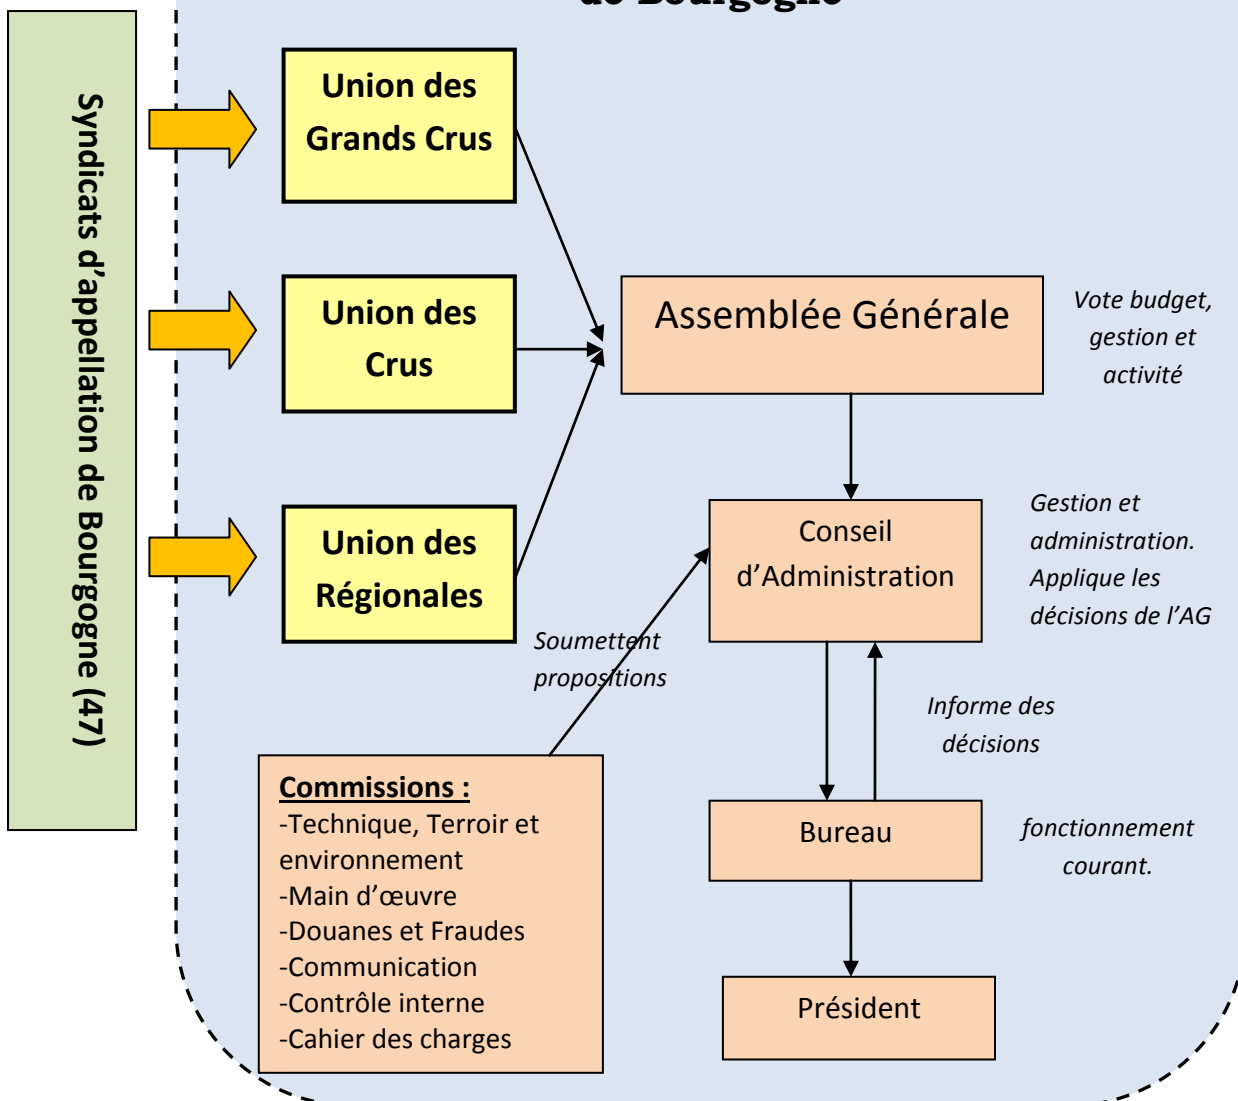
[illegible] de Bourgogne

Syndicats d'appellation de Bourgogne (47)

Union des Grands Crus

Union des Crus

Union des Régionales

Assemblée Générale

Vote budget, gestion et activité

Conseil d'Administration

Gestion et administration. Applique les décisions de l'AG

Soumettent propositions

Informe des décisions

Bureau

fonctionnement courant.

Président

**Commissions :**
-Technique, Terroir et environnement
-Main d'œuvre
-Douanes et Fraudes
-Communication
-Contrôle interne
-Cahier des charges